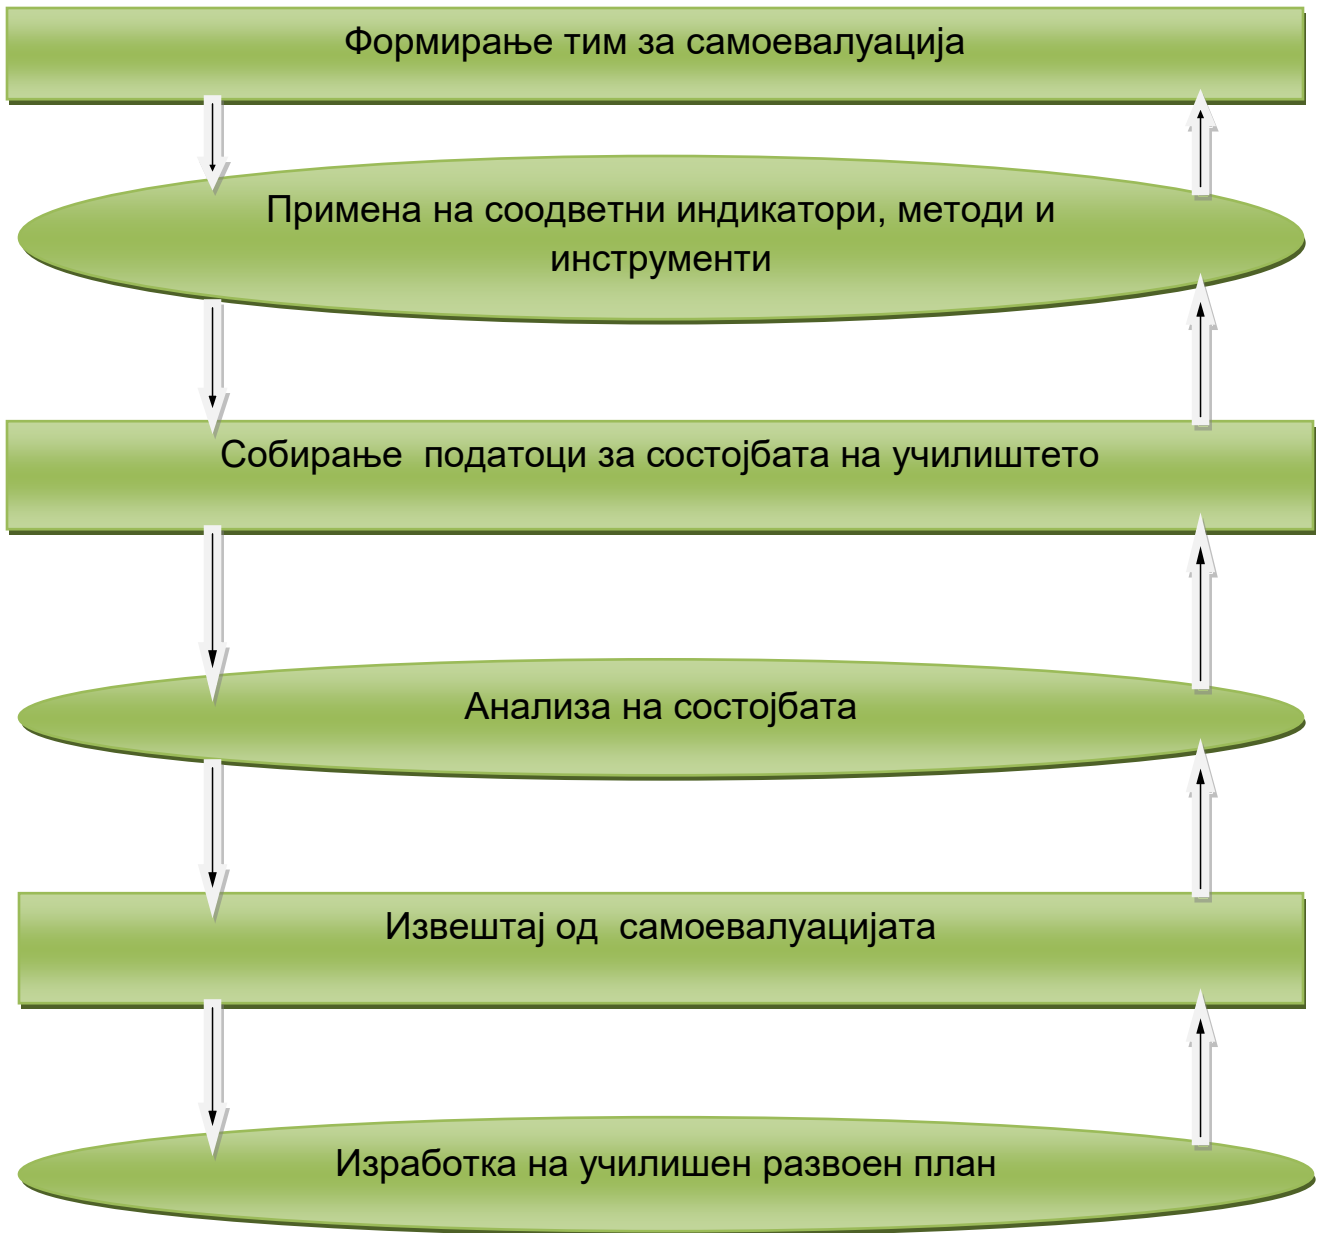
Формирање тим за самоевалуација

Примена на соодветни индикатори, методи и инструменти

Собирање  податоци за состојбата на училиштето

Анализа на состојбата

Извештај од  самоевалуацијата

Изработка на училишен развоен план